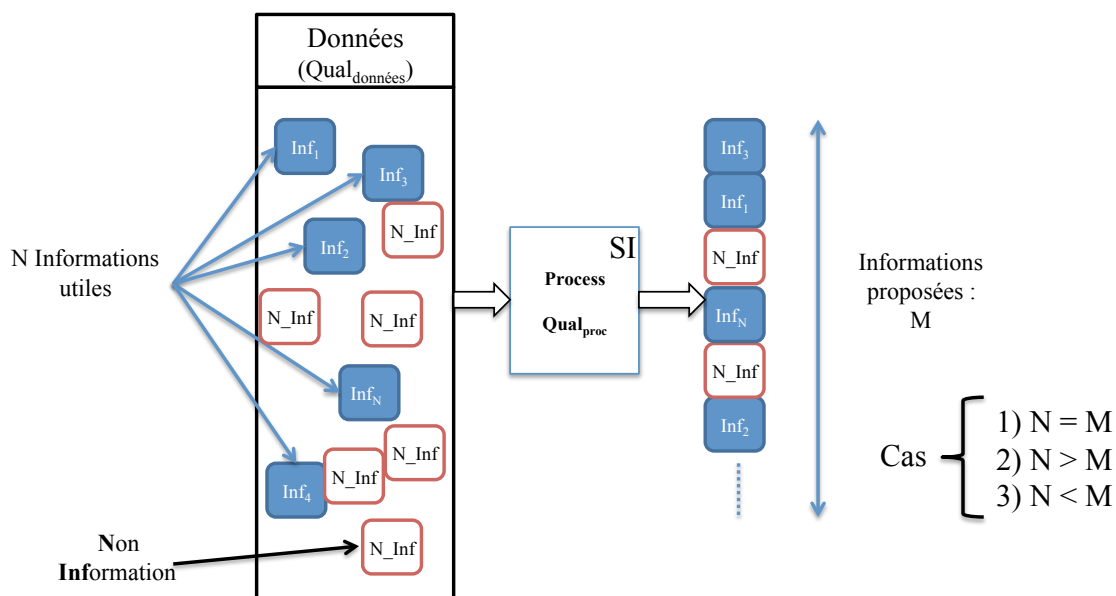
Données
(Qual$_{\text{données}}$)

$Inf_1$

$Inf_3$

N_Inf

$Inf_2$

N Informations utiles

N_Inf

N_Inf

$Inf_N$

N_Inf

N_Inf

$Inf_4$

Non Information

N_Inf

SI

Process

Qual$_{\text{proc}}$

$Inf_3$

$Inf_1$

N_Inf

$Inf_N$

N_Inf

$Inf_2$

Informations proposées : M

Cas

1) N = M

2) N > M

3) N < M